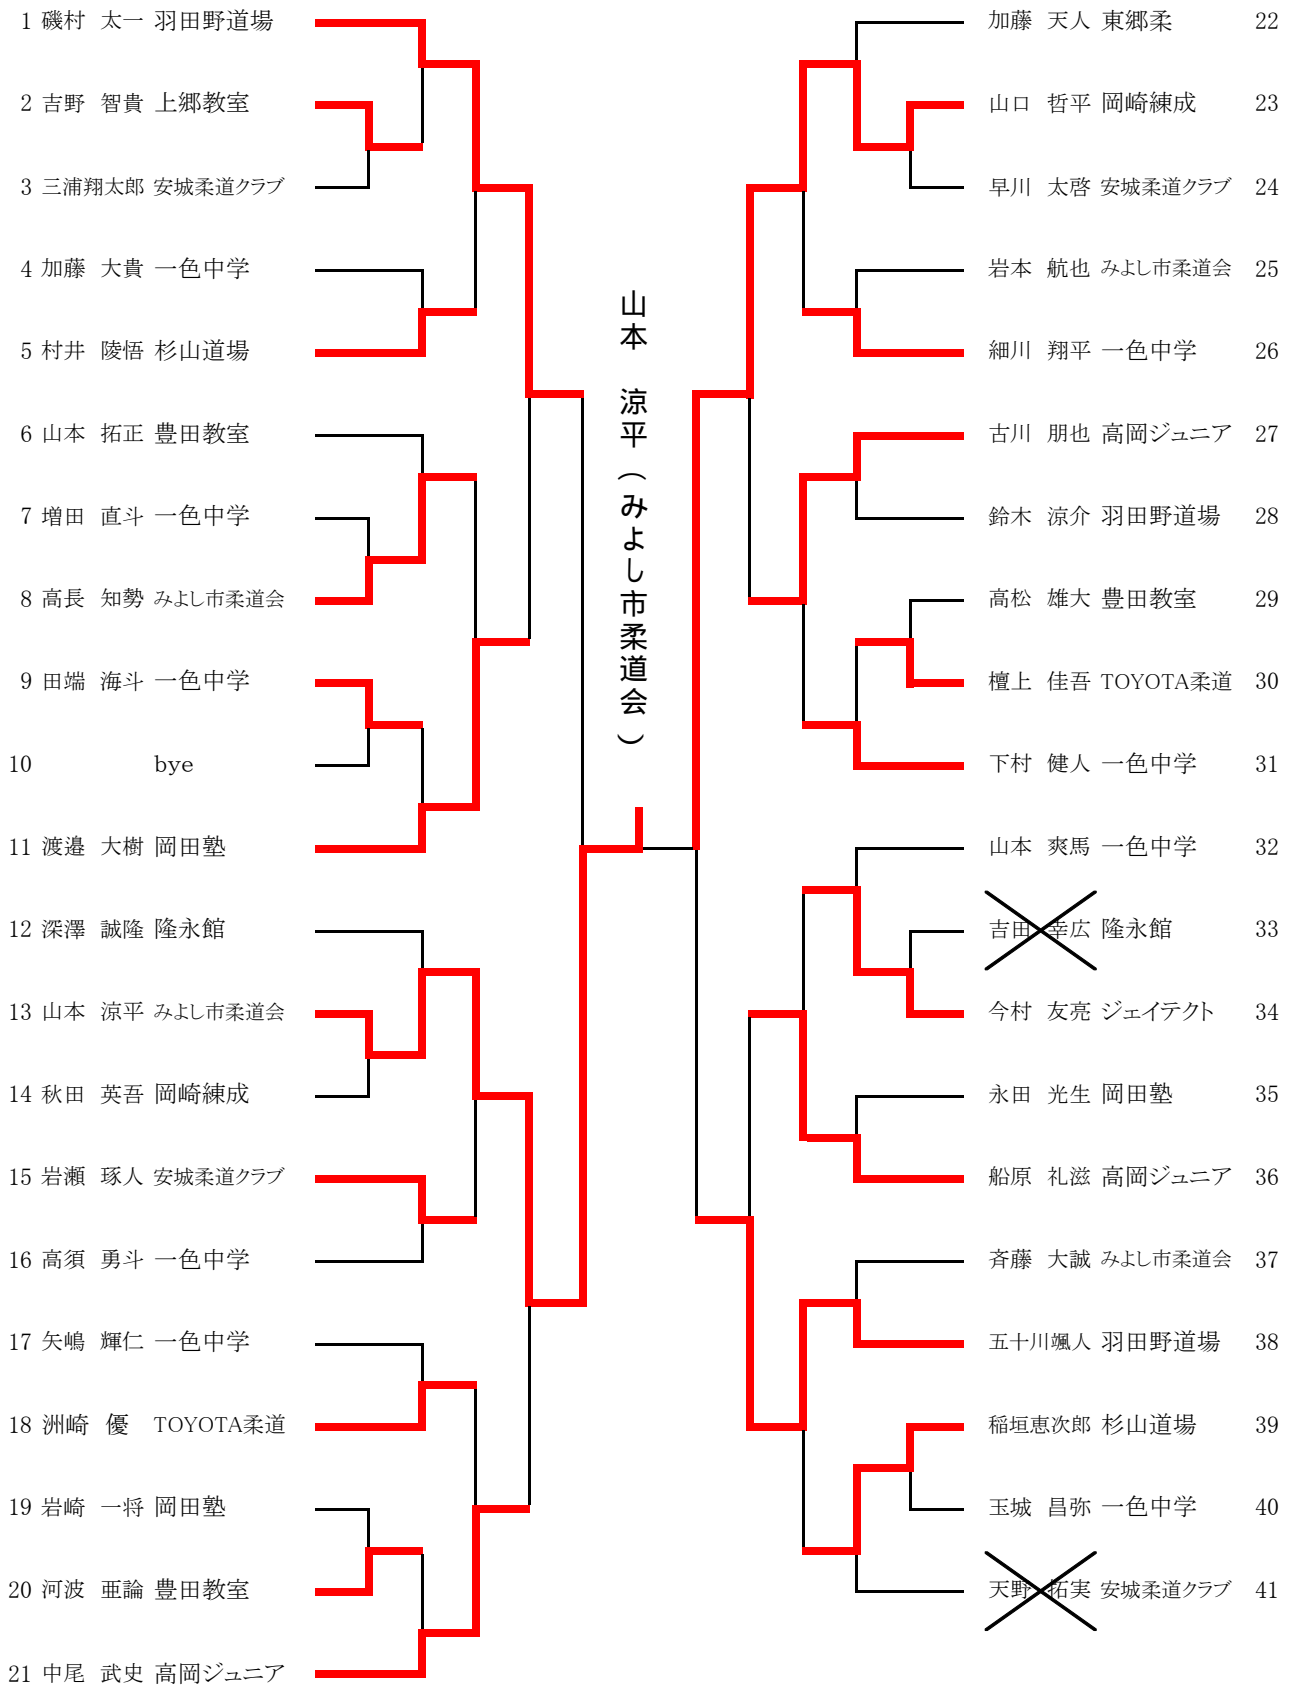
1 磯村 太一 羽田野道場
2 吉野 智貴 上郷教室
3 三浦翔太郎 安城柔道クラブ
4 加藤 大貴 一色中学
5 村井 陵悟 杉山道場
6 山本 拓正 豊田教室
7 増田 直斗 一色中学
8 高長 知勢 みよし市柔道会
9 田端 海斗 一色中学
10 bye
11 渡邉 大樹 岡田塾
12 深澤 誠隆 隆永館
13 山本 涼平 みよし市柔道会
14 秋田 英吾 岡崎練成
15 岩瀬 琢人 安城柔道クラブ
16 高須 勇斗 一色中学
17 矢嶋 輝仁 一色中学
18 洲崎 優 TOYOTA柔道
19 岩崎 一将 岡田塾
20 河波 亜論 豊田教室
21 中尾 武史 高岡ジュニア

山本 涼平（みよし市柔道会）

加藤 天人 東郷柔 22
山口 哲平 岡崎練成 23
早川 太啓 安城柔道クラブ 24
岩本 航也 みよし市柔道会 25
細川 翔平 一色中学 26
古川 朋也 高岡ジュニア 27
鈴木 涼介 羽田野道場 28
高松 雄大 豊田教室 29
檀上 佳吾 TOYOTA柔道 30
下村 健人 一色中学 31
山本 爽馬 一色中学 32
吉田 幸広 隆永館 33
今村 友亮 ジェイテクト 34
永田 光生 岡田塾 35
船原 礼滋 高岡ジュニア 36
斉藤 大誠 みよし市柔道会 37
五十川颯人 羽田野道場 38
稲垣恵次郎 杉山道場 39
玉城 昌弥 一色中学 40
天野 拓実 安城柔道クラブ 41